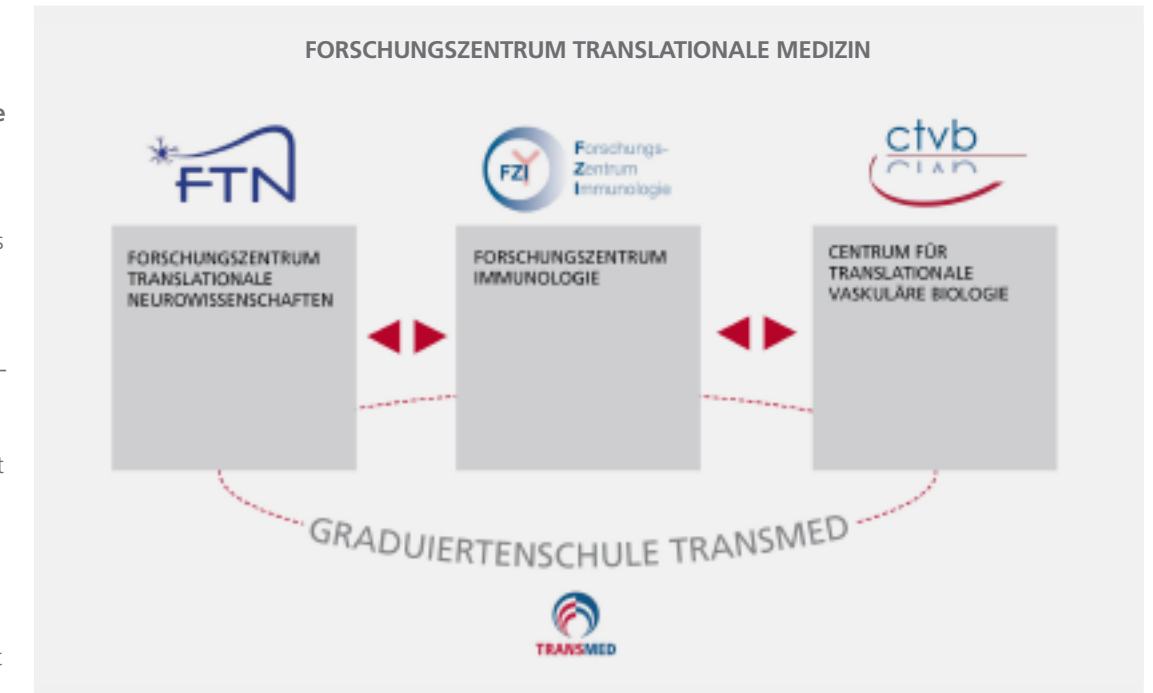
FORSCHUNGSZENTRUM TRANSLATIONALE MEDIZIN

FTN

FZI Forschungs-Zentrum Immunologie

ctvb
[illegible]

FORSCHUNGSZENTRUM TRANSLATIONALE NEUROWISSENSCHAFTEN

FORSCHUNGSZENTRUM IMMUNOLOGIE

CENTRUM FÜR TRANSLATIONALE VASKULÄRE BIOLOGIE

GRADUIERTENSCHULE TRANSMED

TRANSMED